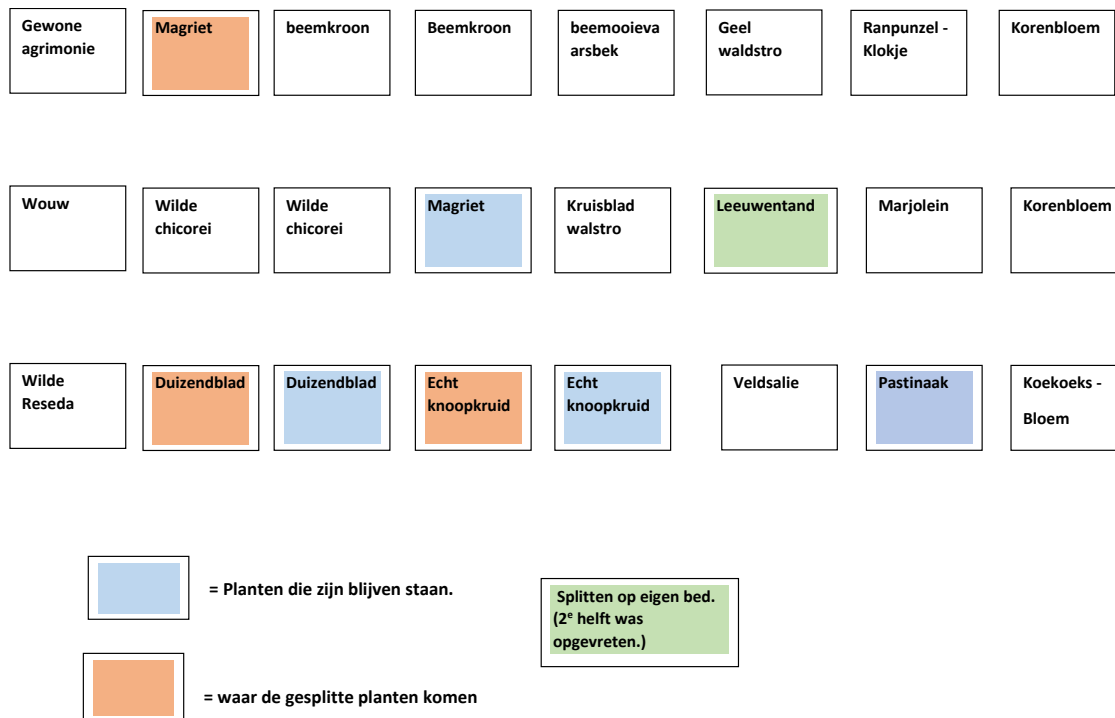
Gewone agrimonie

Magriet

beemkroon

Beemkroon

beemooievaarsbek

Geel waldstro

Ranpunzel - Klokje

Korenbloem

Wouw

Wilde chicorei

Wilde chicorei

Magriet

Kruisblad walstro

Leeuwentand

Marjolein

Korenbloem

Wilde Reseda

Duizendblad

Duizendblad

Echt knoopkruid

Echt knoopkruid

Veldsalie

Pastinaak

Koekoeks - Bloem

= Planten die zijn blijven staan.

Splitten op eigen bed. (2$^{e}$ helft was opgevreten.)

= waar de gesplitte planten komen